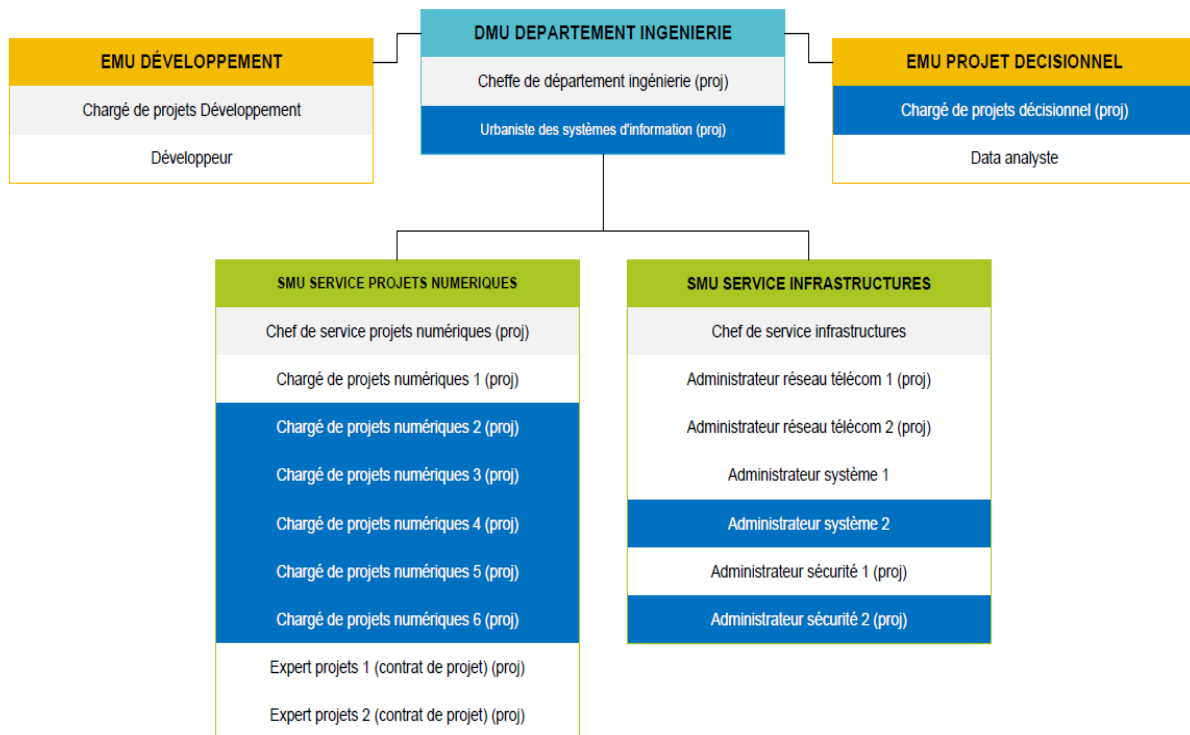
EMU DÉVELOPPEMENT
Chargé de projets Développement
Développeur

DMU DEPARTEMENT INGENIERIE
Cheffe de département ingénierie (proj)
Urbaniste des systèmes d'information (proj)

EMU PROJET DECISIONNEL
Chargé de projets décisionnel (proj)
Data analyste

SMU SERVICE PROJETS NUMERIQUES
Chef de service projets numériques (proj)
Chargé de projets numériques 1 (proj)
Chargé de projets numériques 2 (proj)
Chargé de projets numériques 3 (proj)
Chargé de projets numériques 4 (proj)
Chargé de projets numériques 5 (proj)
Chargé de projets numériques 6 (proj)
Expert projets 1 (contrat de projet) (proj)
Expert projets 2 (contrat de projet) (proj)

SMU SERVICE INFRASTRUCTURES
Chef de service infrastructures
Administrateur réseau télécom 1 (proj)
Administrateur réseau télécom 2 (proj)
Administrateur système 1
Administrateur système 2
Administrateur sécurité 1 (proj)
Administrateur sécurité 2 (proj)